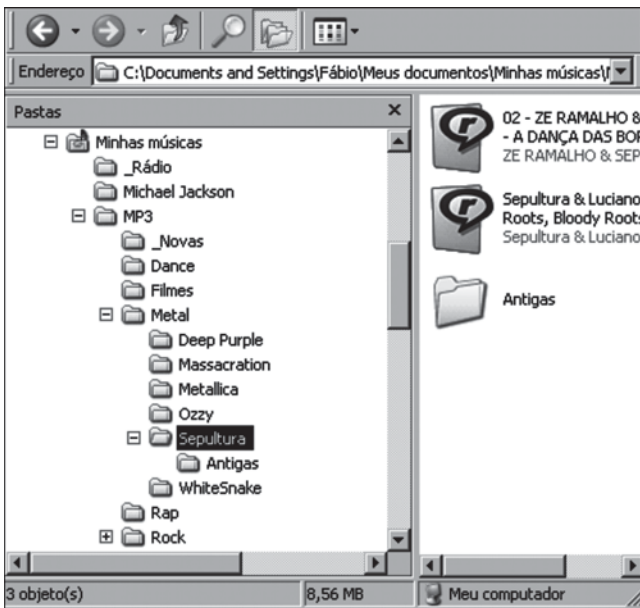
Endereço C:\Documents and Settings\Fábio\Meus documentos\Minhas músicas\

Pastas ×

Minhas músicas
_Rádio
Michael Jackson
MP3
_Novas
Dance
Filmes
Metal
Deep Purple
Massacration
Metallica
Ozzy
Sepultura
Antigas
WhiteSnake
Rap
Rock

02 - ZE RAMALHO 8
- A DANÇA DAS BOR
ZE RAMALHO & SEP

Sepultura & Luciano
Roots, Bloody Roots
Sepultura & Luciano

Antigas

3 objeto(s) 8,56 MB Meu computador